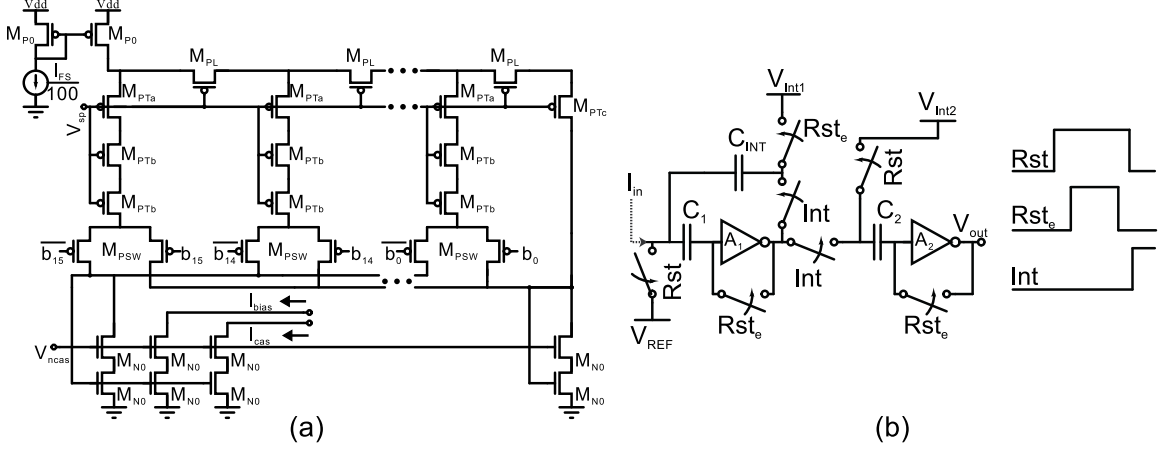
Vdd
Vdd
$M_{P0}$
$M_{P0}$
$\frac{I_{FS}}{100}$
$V_{sp}$
$M_{PL}$
$M_{PL}$
$M_{PL}$
$M_{PTa}$
$M_{PTa}$
$M_{PTa}$
$M_{PTc}$
$M_{PTb}$
$M_{PTb}$
$M_{PTb}$
$M_{PTb}$
$M_{PTb}$
$M_{PTb}$
$\overline{b_{15}}$
$M_{PSW}$
$b_{15}$
$\overline{b_{14}}$
$M_{PSW}$
$b_{14}$
$\overline{b_0}$
$M_{PSW}$
$b_0$
$I_{bias}$
$I_{cas}$
$V_{ncas}$
$M_{N0}$
$M_{N0}$
$M_{N0}$
$M_{N0}$
$M_{N0}$
$M_{N0}$
$M_{N0}$
$M_{N0}$
(a)
$V_{Int1}$
$V_{Int2}$
$Rst_e$
$C_{INT}$
Rst
$I_{in}$
Int
$C_1$
$A_1$
$C_2$
$A_2$
$V_{out}$
Rst
Int
$V_{REF}$
$Rst_e$
$Rst_e$
(b)
Rst
$Rst_e$
Int